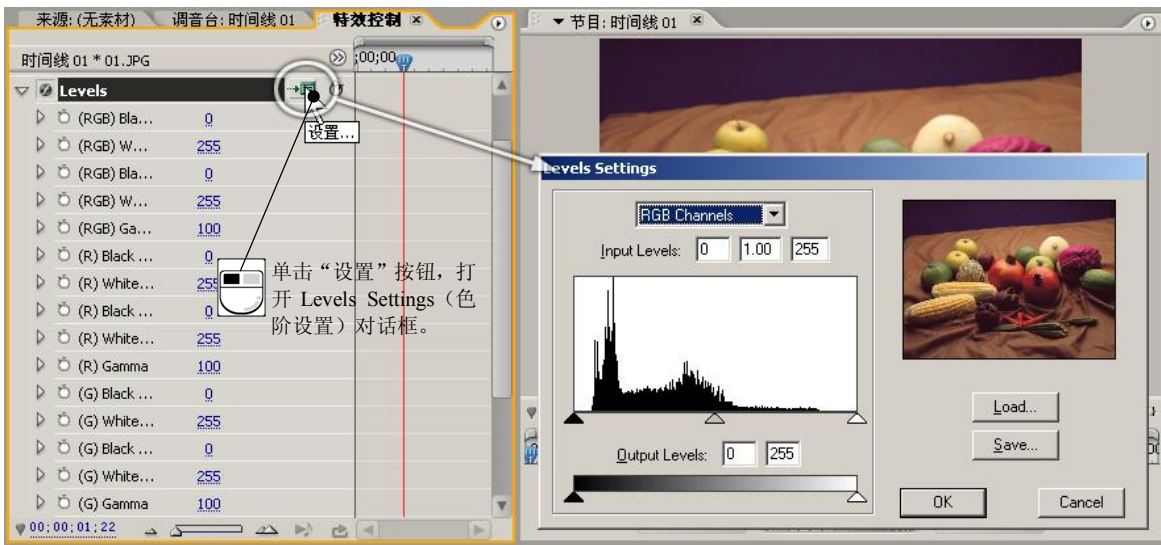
来源: (无素材)　调音台: 时间线 01　特效控制 ×

时间线 01 * 01.JPG　;00;00

Levels

设置...

(RGB) Bla... 0
(RGB) W... 255
(RGB) Bla... 0
(RGB) W... 255
(RGB) Ga... 100
(R) Black ... 0
(R) White... 255
(R) Black ... 0
(R) White... 255
(R) Gamma 100
(G) Black ... 0
(G) White... 255
(G) Black ... 0
(G) White... 255
(G) Gamma 100

00;00;01;22

单击“设置”按钮，打开 Levels Settings（色阶设置）对话框。

▼ 节目: 时间线 01 ×

Levels Settings

RGB Channels

Input Levels: 0 1.00 255

Output Levels: 0 255

Load...

Save...

OK

Cancel